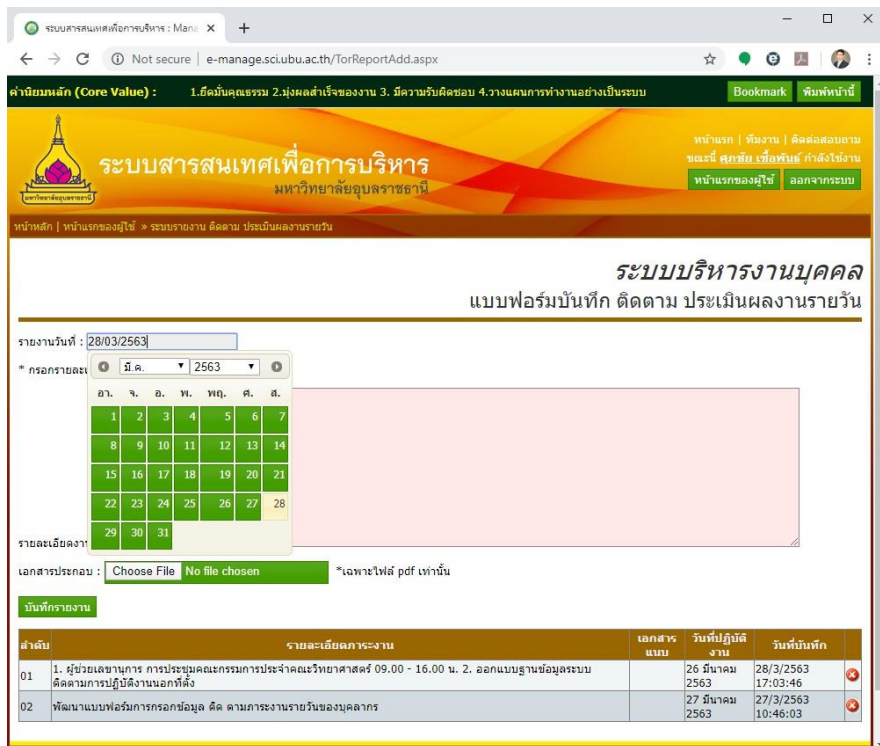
ระบบสารสนเทศเพื่อการบริหาร : Mana ×  +

Not secure | e-manage.sci.ubu.ac.th/TorReportAdd.aspx

ค่านิยมหลัก (Core Value) : 1.ยึดมั่นคุณธรรม 2.มุ่งผลสำเร็จของงาน 3. มีความรับผิดชอบ 4.วางแผนการทำงานอย่างเป็นระบบ Bookmark พิมพ์หน้านี้

ระบบสารสนเทศเพื่อการบริหาร
มหาวิทยาลัยอุบลราชธานี

หน้าแรก | ทีมงาน | ติดต่อสอบถาม
ขณะนี้ ศุภชัย เชื่อพันธ์ กำลังใช้งาน
หน้าแรกของผู้ใช้ ออกจากระบบ

หน้าหลัก | หน้าแรกของผู้ใช้ » ระบบรายงาน ติดตาม ประเมินผลงานรายวัน

ระบบบริหารงานบุคคล
แบบฟอร์มบันทึก ติดตาม ประเมินผลงานรายวัน

รายงานวันที่ : 28/03/2563
* กรอกรายละเ

มี.ค. 2563

| อา. | จ. | อ. | พ. | พฤ. | ศ. | ส. |
|---|---|---|---|---|---|---|
| 1 | 2 | 3 | 4 | 5 | 6 | 7 |
| 8 | 9 | 10 | 11 | 12 | 13 | 14 |
| 15 | 16 | 17 | 18 | 19 | 20 | 21 |
| 22 | 23 | 24 | 25 | 26 | 27 | 28 |
| 29 | 30 | 31 | | | | |

รายละเอียดงา

เอกสารประกอบ : Choose File No file chosen *เฉพาะไฟล์ pdf เท่านั้น

บันทึกรายงาน

| ลำดับ | รายละเอียดภาระงาน | เอกสารแนบ | วันที่ปฏิบัติงาน | วันที่บันทึก |
|---|---|---|---|---|
| 01 | 1. ผู้ช่วยเลขานุการ การประชุมคณะกรรมการประจำคณะวิทยาศาสตร์ 09.00 - 16.00 น. 2. ออกแบบฐานข้อมูลระบบติดตามการปฏิบัติงานนอกที่ตั้ง | | 26 มีนาคม 2563 | 28/3/2563 17:03:46 |
| 02 | พัฒนาแบบฟอร์มการกรอกข้อมูล ติด ตามภาระงานรายวันของบุคลากร | | 27 มีนาคม 2563 | 27/3/2563 10:46:03 |